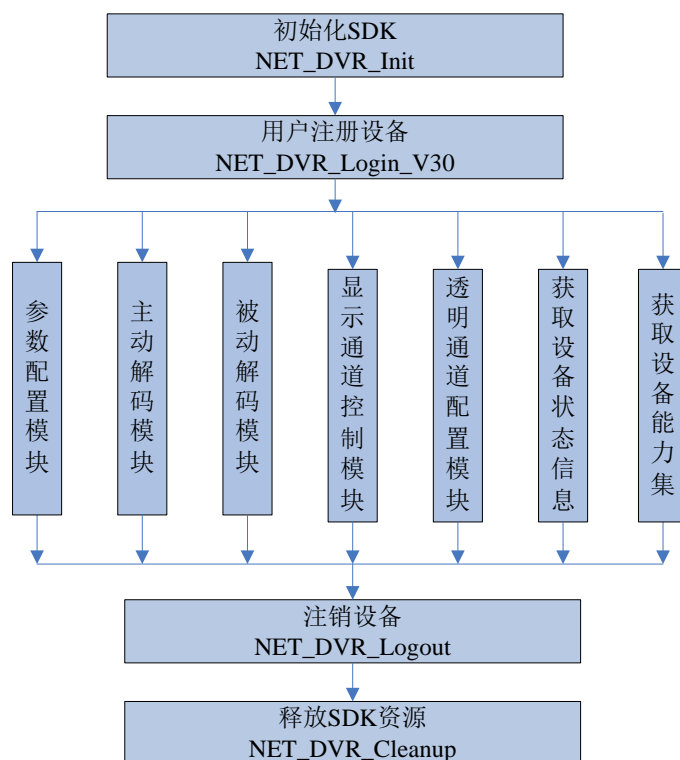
初始化SDK
NET_DVR_Init

用户注册设备
NET_DVR_Login_V30

参数配置模块

主动解码模块

被动解码模块

显示通道控制模块

透明通道配置模块

获取设备状态信息

获取设备能力集

注销设备
NET_DVR_Logout

释放SDK资源
NET_DVR_Cleanup